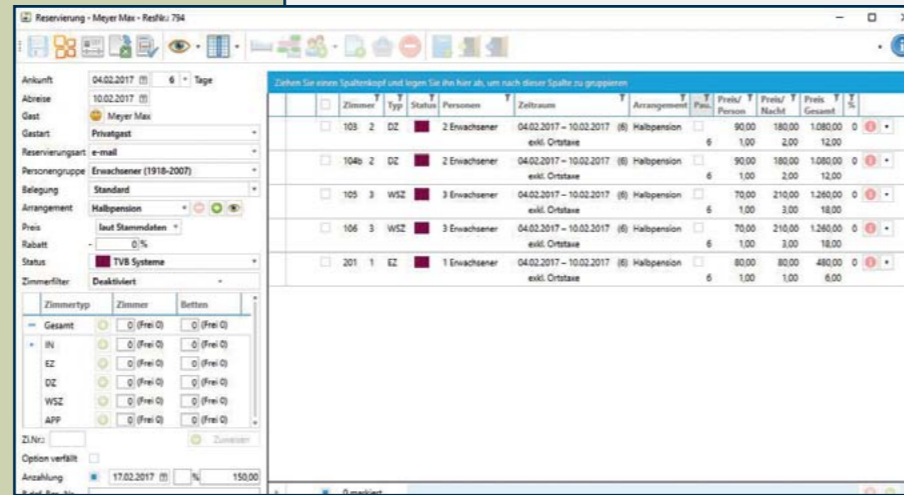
Reservierung - Meyer Max - ResNr.: 794

Ankunft 04.02.2017 6 Tage
Abreise 10.02.2017
Gast Meyer Max
Gastart Privatgast
Reservierungsart e-mail
Personengruppe Erwachsener (1918-2007)
Belegung Standard
Arrangement Halbpension
Preis laut Stammdaten
Rabatt - 0 %
Status TVB Systeme
Zimmerfilter Deaktiviert

| Zimmertyp | Zimmer | Betten |
|---|---|---|
| Gesamt | 0 (Frei 0) | 0 (Frei 0) |
| IN | 0 (Frei 0) | 0 (Frei 0) |
| EZ | 0 (Frei 0) | 0 (Frei 0) |
| DZ | 0 (Frei 0) | 0 (Frei 0) |
| WSZ | 0 (Frei 0) | 0 (Frei 0) |
| APP | 0 (Frei 0) | 0 (Frei 0) |

Zi.Nr.: Zuweisen
Option verfällt
Anzahlung 17.02.2017 % 150,00

Ziehen Sie einen Spaltenkopf und legen Sie ihn hier ab, um nach dieser Spalte zu gruppieren

| Zimmer | Typ | Status | Personen | Zeitraum | Arrangement | Pau. | Preis/ Person | Preis/ Nacht | Preis Gesamt | % |
|---|---|---|---|---|---|---|---|---|---|---|
| 103 2 | DZ | | 2 Erwachsener | 04.02.2017 – 10.02.2017 (6) exkl. Ortstaxe | Halbpension | 6 | 90,00 1,00 | 180,00 2,00 | 1.080,00 12,00 | 0 |
| 104b 2 | DZ | | 2 Erwachsener | 04.02.2017 – 10.02.2017 (6) exkl. Ortstaxe | Halbpension | 6 | 90,00 1,00 | 180,00 2,00 | 1.080,00 12,00 | 0 |
| 105 3 | WSZ | | 3 Erwachsener | 04.02.2017 – 10.02.2017 (6) exkl. Ortstaxe | Halbpension | 6 | 70,00 1,00 | 210,00 3,00 | 1.260,00 18,00 | 0 |
| 106 3 | WSZ | | 3 Erwachsener | 04.02.2017 – 10.02.2017 (6) exkl. Ortstaxe | Halbpension | 6 | 70,00 1,00 | 210,00 3,00 | 1.260,00 18,00 | 0 |
| 201 1 | EZ | | 1 Erwachsener | 04.02.2017 – 10.02.2017 (6) exkl. Ortstaxe | Halbpension | 6 | 80,00 1,00 | 80,00 1,00 | 480,00 6,00 | 0 |

0 markiert